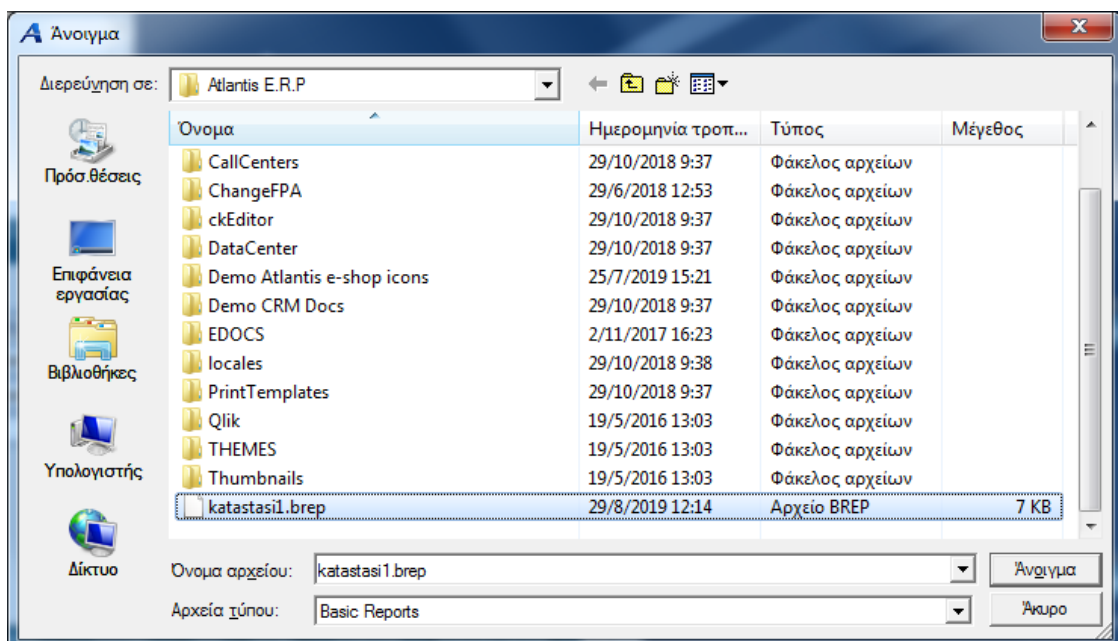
Άνοιγμα

Διερεύνηση σε: Atlantis E.R.P

Πρόσ.θέσεις
Επιφάνεια εργασίας
Βιβλιοθήκες
Υπολογιστής
Δίκτυο

| Όνομα | Ημερομηνία τροπ... | Τύπος | Μέγεθος |
|---|---|---|---|
| CallCenters | 29/10/2018 9:37 | Φάκελος αρχείων | |
| ChangeFPA | 29/6/2018 12:53 | Φάκελος αρχείων | |
| ckEditor | 29/10/2018 9:37 | Φάκελος αρχείων | |
| DataCenter | 29/10/2018 9:37 | Φάκελος αρχείων | |
| Demo Atlantis e-shop icons | 25/7/2019 15:21 | Φάκελος αρχείων | |
| Demo CRM Docs | 29/10/2018 9:37 | Φάκελος αρχείων | |
| EDOCS | 2/11/2017 16:23 | Φάκελος αρχείων | |
| locales | 29/10/2018 9:38 | Φάκελος αρχείων | |
| PrintTemplates | 29/10/2018 9:37 | Φάκελος αρχείων | |
| Qlik | 19/5/2016 13:03 | Φάκελος αρχείων | |
| THEMES | 19/5/2016 13:03 | Φάκελος αρχείων | |
| Thumbnails | 19/5/2016 13:03 | Φάκελος αρχείων | |
| katastasi1.brep | 29/8/2019 12:14 | Αρχείο BREP | 7 KB |

Όνομα αρχείου: katastasi1.brep
Άνοιγμα

Αρχεία τύπου: Basic Reports
Άκυρο